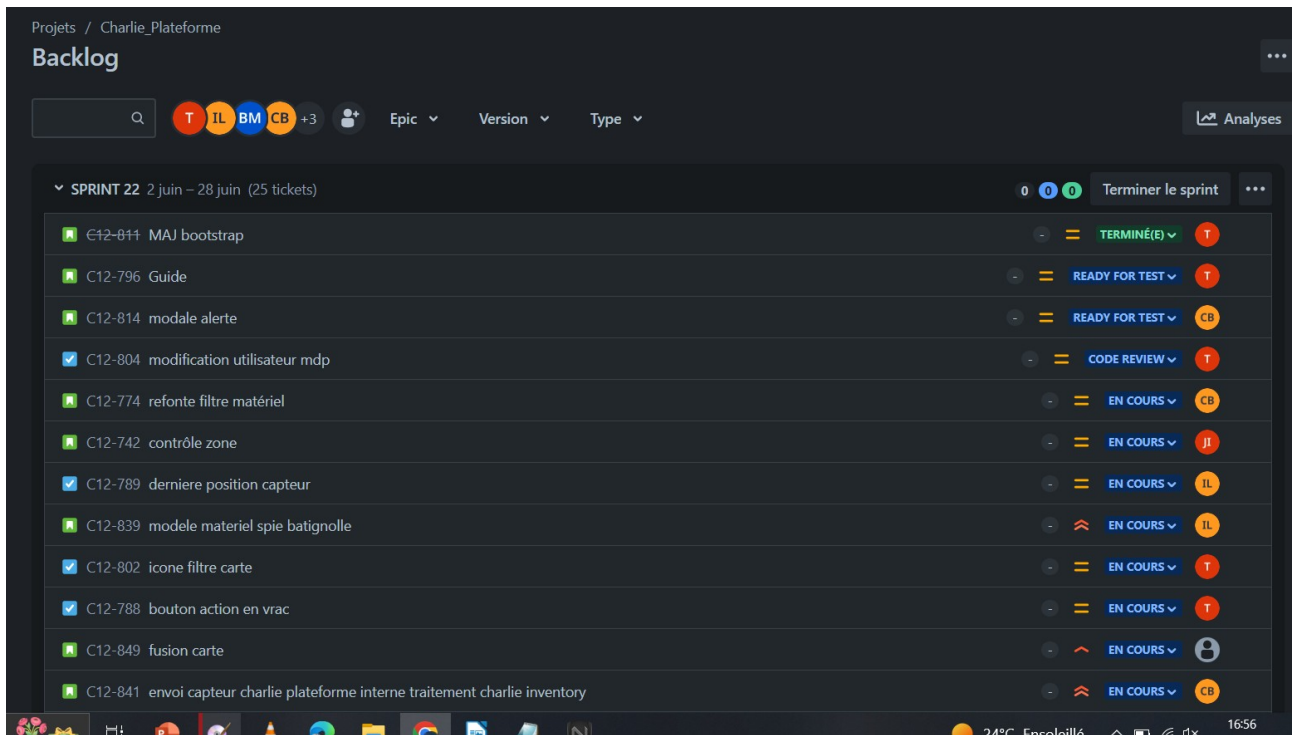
Projets / Charlie_Plateforme

Backlog

T IL BM CB +3 Epic Version Type Analyses

SPRINT 22 2 juin – 28 juin (25 tickets) 0 0 0 Terminer le sprint

C12-811 MAJ bootstrap - TERMINÉ(E) T
C12-796 Guide - READY FOR TEST T
C12-814 modale alerte - READY FOR TEST CB
C12-804 modification utilisateur mdp - CODE REVIEW T
C12-774 refonte filtre matériel - EN COURS CB
C12-742 contrôle zone - EN COURS JI
C12-789 derniere position capteur - EN COURS IL
C12-839 modele materiel spie batignolle - EN COURS IL
C12-802 icone filtre carte - EN COURS T
C12-788 bouton action en vrac - EN COURS T
C12-849 fusion carte - EN COURS
C12-841 envoi capteur charlie plateforme interne traitement charlie inventory - EN COURS CB

24°C Ensoleillé 16:56